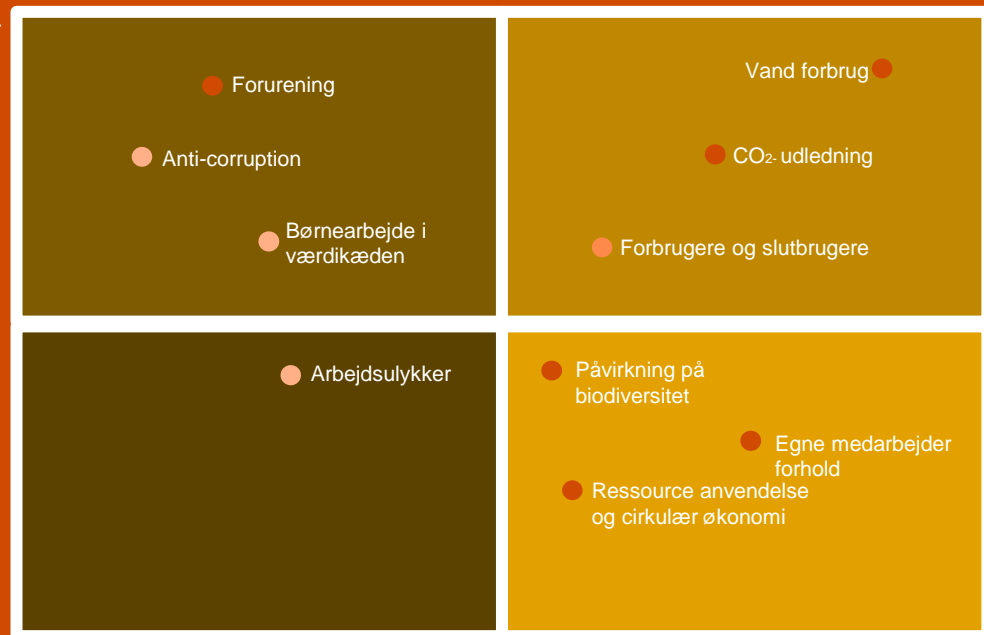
Forurening

Anti-corruption

Børnearbejde i værdikæden

Vand forbrug

$CO_{2}$- udledning

Forbrugere og slutbrugere

Arbejdsulykker

Påvirkning på biodiversitet

Egne medarbejder forhold

Ressource anvendelse og cirkulær økonomi